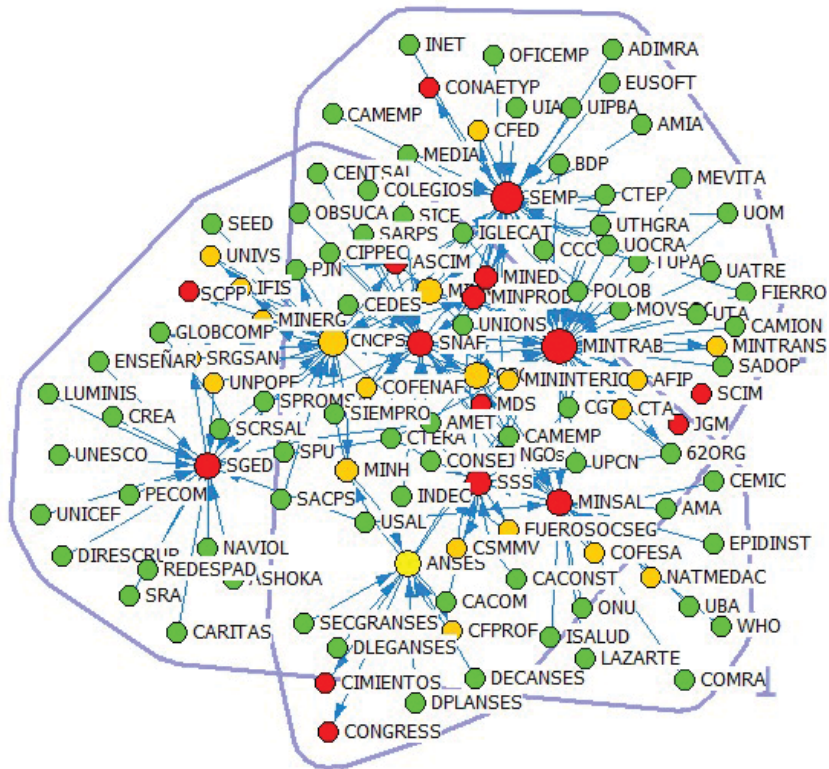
INET
OFICEMP
ADIMRA
CONAETYP
EUSOFT
UIA
UIPBA
AMIA
CAMEMP
CFED
MEDIA
BDP
CENTSAL
COLEGIOS
SEMP
CTEP
MEVITA
OBSUCA
STCE
UTHGRA
UOM
SEED
SARPS
IGLECAT
UOCRA
CIPPEC
CCC
UPAC
UNIVS
PJN
ASCIM
MINED
UATRE
SCPP
IFIS
MINPROD
POLOB
FIERRO
MINERG
CEDES
MTI
MOVSOC
UTA
GLOBCOMP
UNIONS
CAMION
CNCPS
SNAF
MINTRAB
ENSEÑAR
SRGSAN
MINTRANS
SADOP
UNPOPF
COFENAF
CGX
MININTERIOR
AFIP
LUMINIS
SPROMS
SCIM
CREA
SIEMPRO
MDS
CGT
CTA
SCRSAL
AMET
JGM
UNESCO
SGED
SPU
CTERA
CAMEMP
CONSEJ
NGOs
UPCN
62ORG
MINH
SSSS
CEMIC
PECOM
SACPS
INDEC
MINSAL
AMA
UNICEF
USAL
FUEROSOCSEG
EPIDINST
DIRESCRUP
NAVIOL
CSMMV
COFESA
REDESPAD
ASHOKA
ANSES
NATMEDAC
SRA
CACONST
CACOM
ONU
UBA
CARITAS
SECGRANSES
WHO
CFPROF
ISALUD
DLEGANSES
LAZARTE
DECANSES
COMRA
CIMIENTOS
DPLANSES
CONGRESS